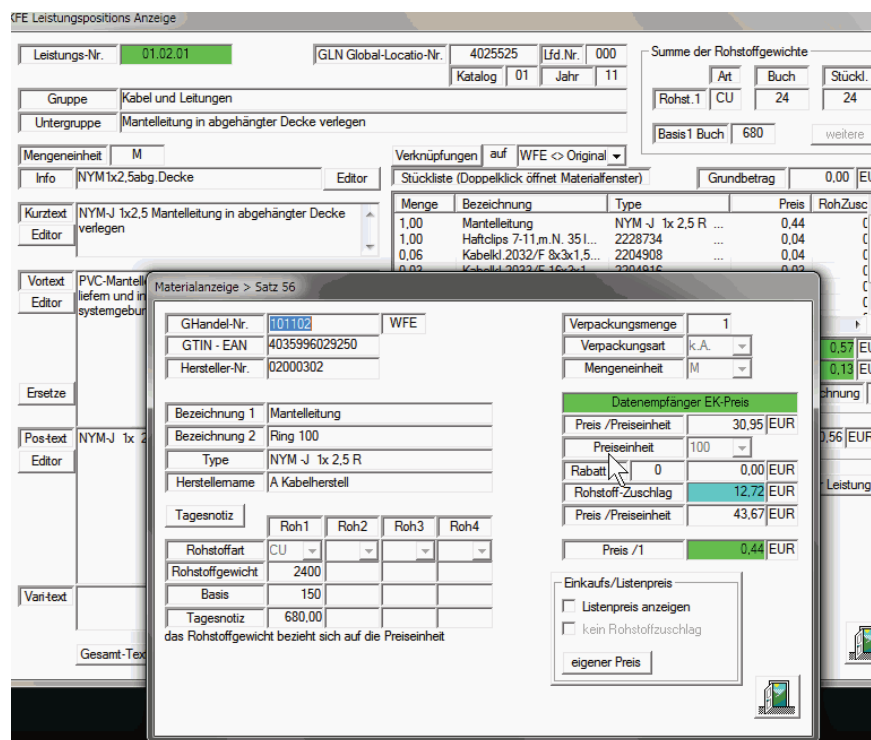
KFE Leistungspositions Anzeige

Leistungs-Nr. 01.02.01
GLN Global-Locatio-Nr. 4025525 Lfd.Nr. 000
Katalog 01 Jahr 11

Summe der Rohstoffgewichte
Art Buch Stückl.
Rohst.1 CU 24 24
Basis1 Buch 680 weitere

Gruppe Kabel und Leitungen
Untergruppe Mantelleitung in abgehängter Decke verlegen

Mengeneinheit M
Info NYM1x2,5abg.Decke Editor

Verknüpfungen auf WFE <> Original
Stückliste (Doppelklick öffnet Materialfenster) Grundbetrag 0,00 EU

| Menge | Bezeichnung | Type | Preis | RohZusc |
|---|---|---|---|---|
| 1,00 | Mantelleitung | NYM-J 1x 2,5 R ... | 0,44 | ( |
| 1,00 | Haftclips 7-11,m.N. 35 l... | 2228734 ... | 0,04 | ( |
| 0,06 | Kabelkl.2032/F 8x3x1,5... | 2204908 ... | 0,04 | ( |
| 0,02 | Kabelkl.2032/F 16x2x1... | 2204916 | 0,02 | ( |

Kurztext Editor NYM-J 1x2,5 Mantelleitung in abgehängter Decke verlegen

Vortext Editor PVC-Mantel liefern und in systemgebun

Ersetze

Post-text Editor NYM-J 1x 2

Vari-text

Gesamt-Tex

0,57 EU
0,13 EU
chnung
0,56 EUR
Leistung

Materialanzeige > Satz 56

GHandel-Nr. 101102 WFE
GTIN - EAN 4035996029250
Hersteller-Nr. 02000302

Bezeichnung 1 Mantelleitung
Bezeichnung 2 Ring 100
Type NYM -J 1x 2,5 R
Herstellername A Kabelherstell

Tagesnotiz

| | Roh1 | Roh2 | Roh3 | Roh4 |
|---|---|---|---|---|
| Rohstoffart | CU | | | |
| Rohstoffgewicht | 2400 | | | |
| Basis | 150 | | | |
| Tagesnotiz | 680,00 | | | |

das Rohstoffgewicht bezieht sich auf die Preiseinheit

Verpackungsmenge 1
Verpackungsart k.A.
Mengeneinheit M

Datenempfänger EK-Preis
Preis /Preiseinheit 30,95 EUR
Preiseinheit 100
Rabatt 0 0,00 EUR
Rohstoff-Zuschlag 12,72 EUR
Preis /Preiseinheit 43,67 EUR

Preis /1 0,44 EUR

Einkaufs/Listenpreis
Listenpreis anzeigen
kein Rohstoffzuschlag
eigener Preis